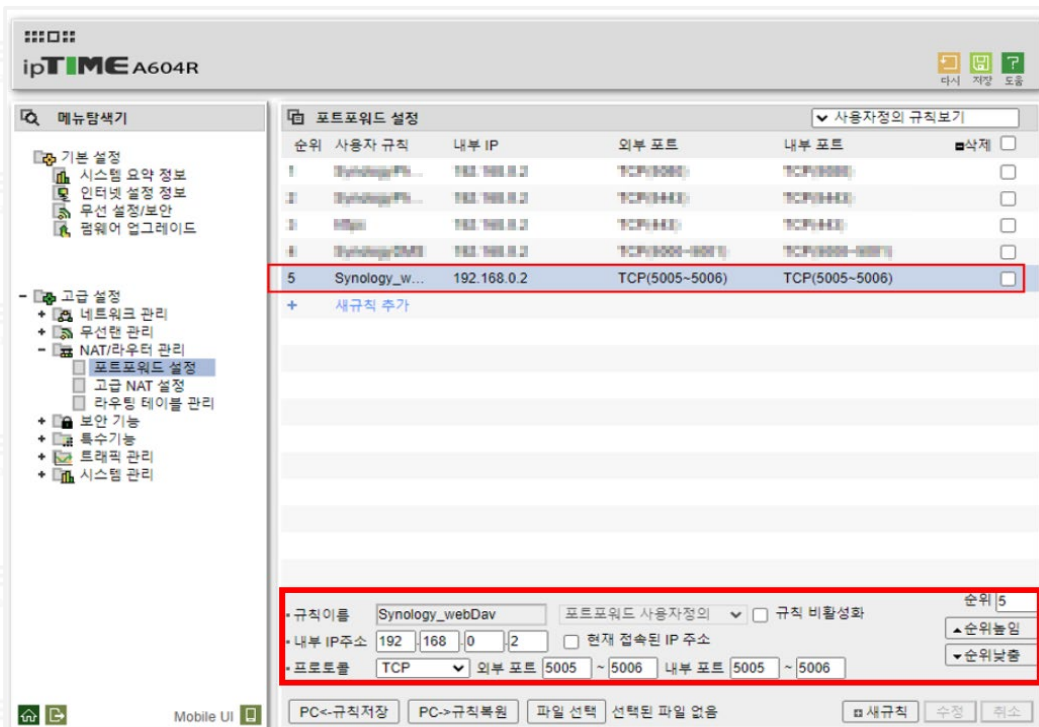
ipTIME A604R

다시 저장 도움

메뉴탐색기

기본 설정
시스템 요약 정보
인터넷 설정 정보
무선 설정/보안
펌웨어 업그레이드

고급 설정
네트워크 관리
무선랜 관리
NAT/라우터 관리
포트포워드 설정
고급 NAT 설정
라우팅 테이블 관리
보안 기능
특수기능
트래픽 관리
시스템 관리

Mobile UI

포트포워드 설정

사용자정의 규칙보기

| 순위 | 사용자 규칙 | 내부 IP | 외부 포트 | 내부 포트 | 삭제 |
|---|---|---|---|---|---|
| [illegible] | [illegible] | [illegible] | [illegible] | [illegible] | |
| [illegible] | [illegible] | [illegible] | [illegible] | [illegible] | |
| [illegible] | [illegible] | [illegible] | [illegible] | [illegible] | |
| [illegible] | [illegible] | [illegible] | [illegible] | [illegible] | |
| 5 | Synology_w... | 192.168.0.2 | TCP(5005~5006) | TCP(5005~5006) | |

+ 새규칙 추가

규칙이름 Synology_webDav 포트포워드 사용자정의 규칙 비활성화
순위 5
내부 IP주소 192 . 168 . 0 . 2 현재 접속된 IP 주소
순위높임
프로토콜 TCP 외부 포트 5005 ~ 5006 내부 포트 5005 ~ 5006
순위낮춤

PC<-규칙저장 PC->규칙복원 파일 선택 선택된 파일 없음 새규칙 수정 취소